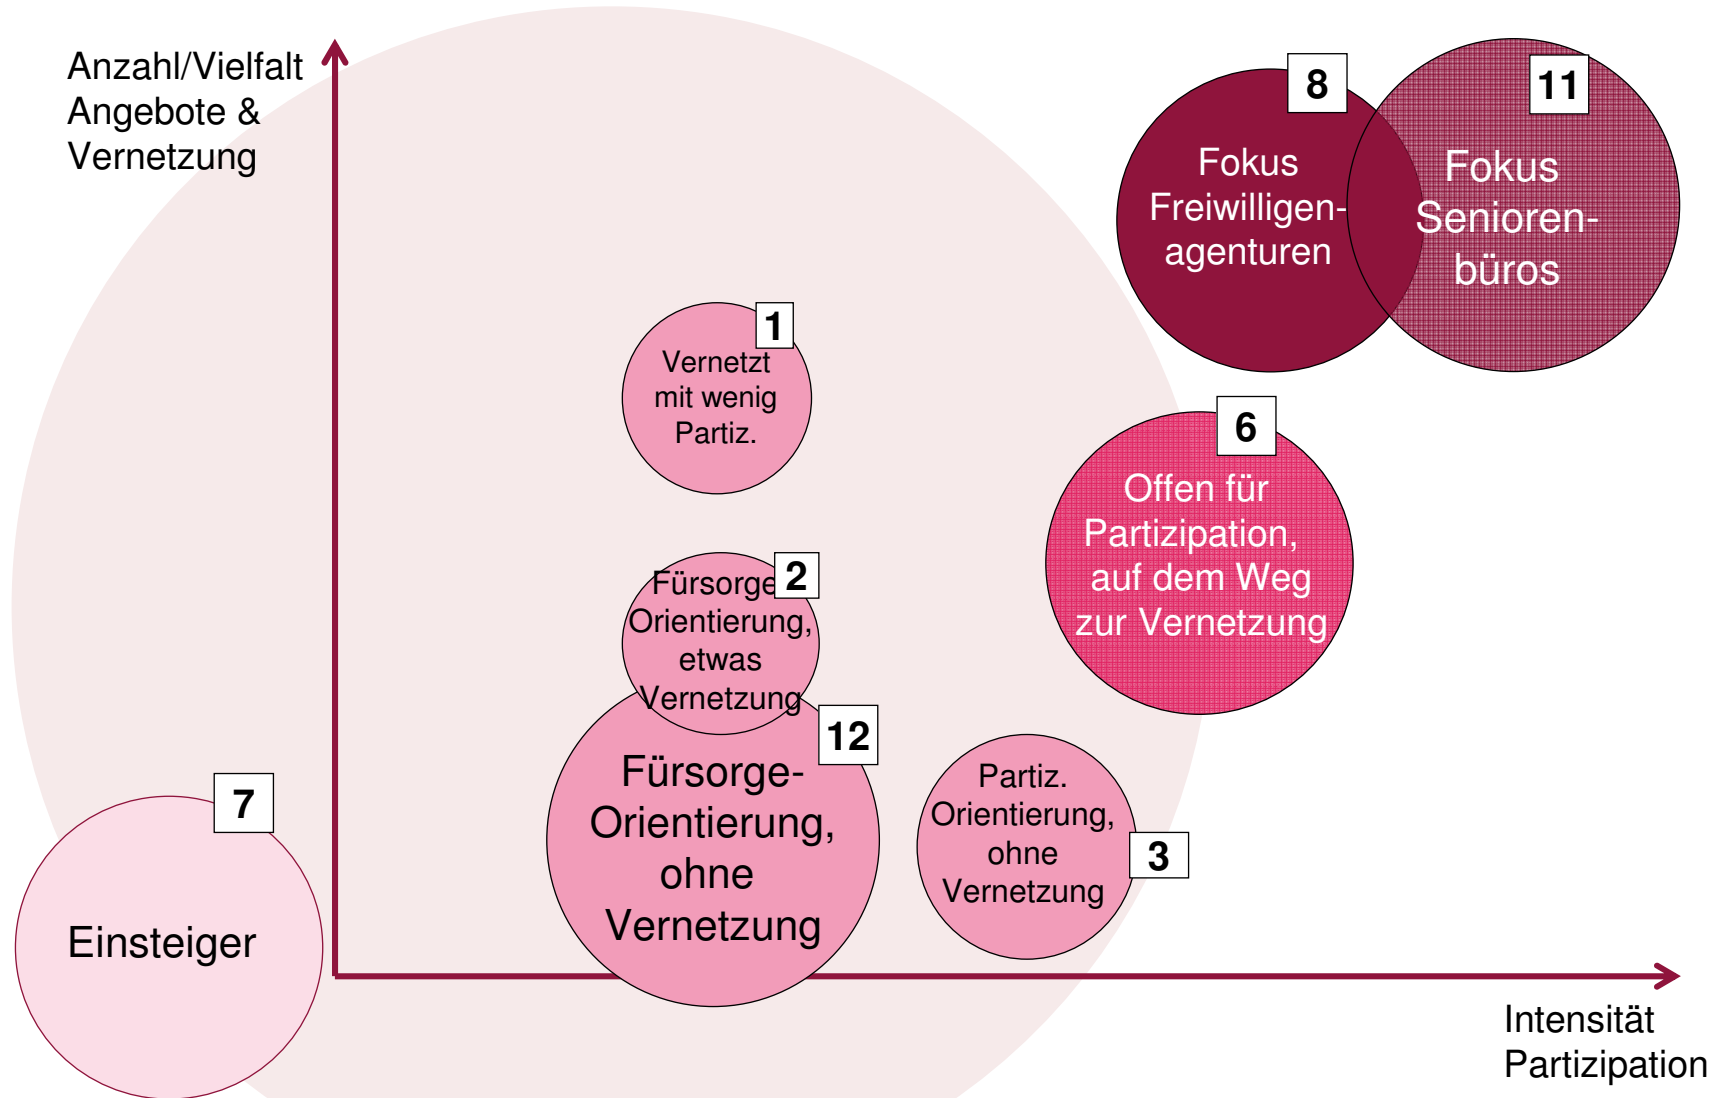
Anzahl/Vielfalt Angebote & Vernetzung

8
Fokus Freiwilligenagenturen

11
Fokus Seniorenbüros

1
Vernetzt mit wenig Partiz.

6
Offen für Partizipation, auf dem Weg zur Vernetzung

2
Fürsorge Orientierung, etwas Vernetzung

12
Fürsorge-Orientierung, ohne Vernetzung

7
Einsteiger

Partiz. Orientierung, ohne Vernetzung
3

Intensität Partizipation